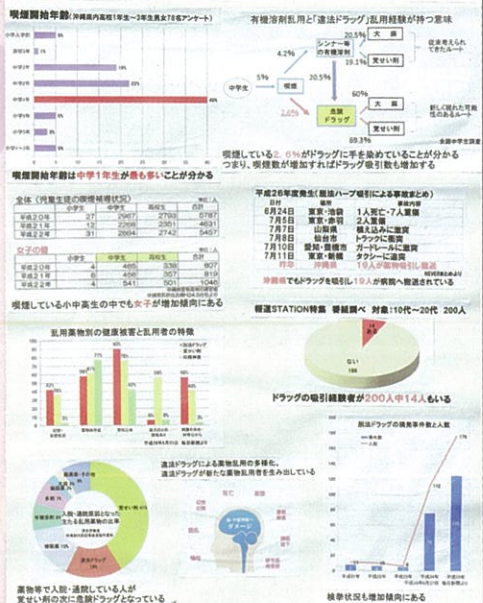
喫煙開始年齢(沖縄県内高校1年生～3年生男女78名アンケート)

小学入学前
小学1年
中学1年
中学2年
中学3年
高校1年
高校2年
48%

喫煙開始年齢は中学1年生が最も多いことが分かる

有機溶剤乱用と「違法ドラッグ」乱用経験が持つ意味

20.5%
4.2%
シンナー等の有機溶剤
大麻
19.1%
覚せい剤
従来考えられてきたルート
5%
中学生
喫煙
20.5%
60%
2.6%
危険ドラッグ
大麻
覚せい剤
69.3%
新しく現れた可能性のあるルート
全国中学生調査

喫煙による2.6%がドラッグに手を染めていることが分かる
つまり、喫煙数が増加すればドラッグ吸引数も増加する

全体(児童生徒の喫煙補導状況)

| | 小学生 | 中学生 | 高校生 | 合計 |
|---|---|---|---|---|
| 平成20年 | 27 | 2967 | 2793 | 5787 |
| 平成21年 | 12 | 2268 | 2351 | 4631 |
| 平成22年 | 31 | 2684 | 2742 | 5457 |

女子の数

| | 小学生 | 中学生 | 高校生 | 合計 |
|---|---|---|---|---|
| 平成20年 | 4 | 465 | 338 | 807 |
| 平成21年 | 4 | 458 | 357 | 819 |
| 平成22年 | 4 | 541 | 501 | 1046 |

喫煙している小中高生の中でも女子が増加傾向にある

平成26年度事故(脱法ハーブ吸引による事故まとめ)

| 日付 | 場所 | 事故内容 |
|---|---|---|
| 6月24日 | 東京・池袋 | 1人死亡・7人重傷 |
| 7月5日 | 東京・赤羽 | 2人重傷 |
| 7月5日 | 山梨県 | 横え込みに激突 |
| 7月8日 | 仙台市 | トラックに衝突 |
| 7月10日 | 愛知・豊橋市 | ガードレールに激突 |
| 7月11日 | 東京・新橋 | タクシーに激突 |
| 昨年 | 沖縄県 | 19人が薬物中毒で搬送 |

沖縄県でもドラッグを吸引し19人が病院へ搬送されている

報道STATION特集 番組調べ 対象:10代～20代 200人

ない
186

ドラッグの吸引経験者が200人中14人もいる

乱用薬物別の健康被害と乱用者の特徴

脱法ドラッグの摘発事件数と人数
176
112

違法ドラッグによる薬物乱用の多様化。
違法ドラッグが新たな薬物乱用者を生み出している

薬物等で入院・通院している人が覚せい剤の次に危険ドラッグとなっている

検挙状況も増加傾向にある